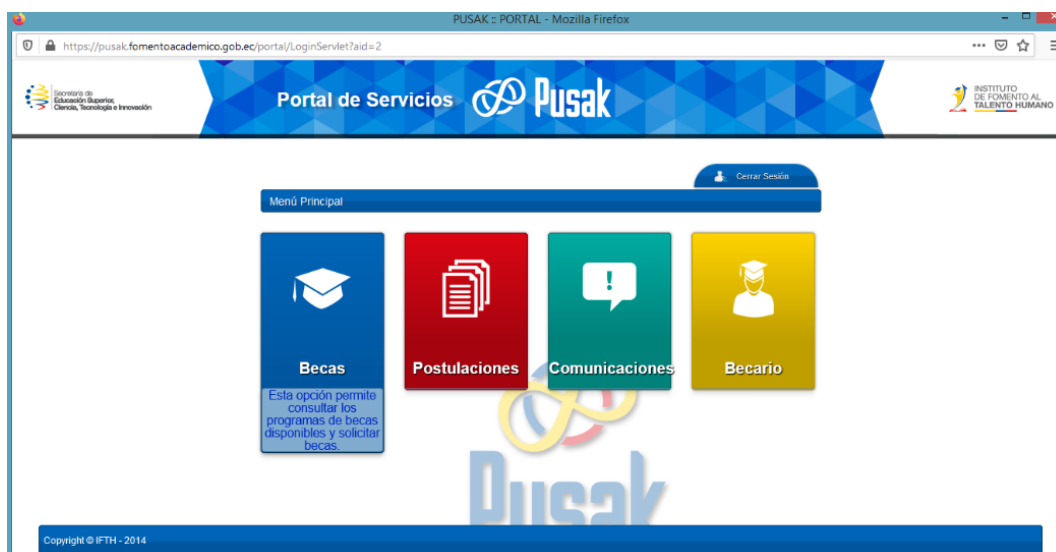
PUSAK :: PORTAL - Mozilla Firefox

https://pusak.fomentoacademico.gob.ec/portal/LoginServlet?aid=2

Secretaría de Educación Superior, Ciencia, Tecnología e Innovación

Portal de Servicios Pusak

INSTITUTO DE FOMENTO AL TALENTO HUMANO

Cerrar Sesión

Menú Principal

Becas

Esta opción permite consultar los programas de becas disponibles y solicitar becas.

Postulaciones

Comunicaciones

Becario

Pusak

Copyright © IFTH - 2014